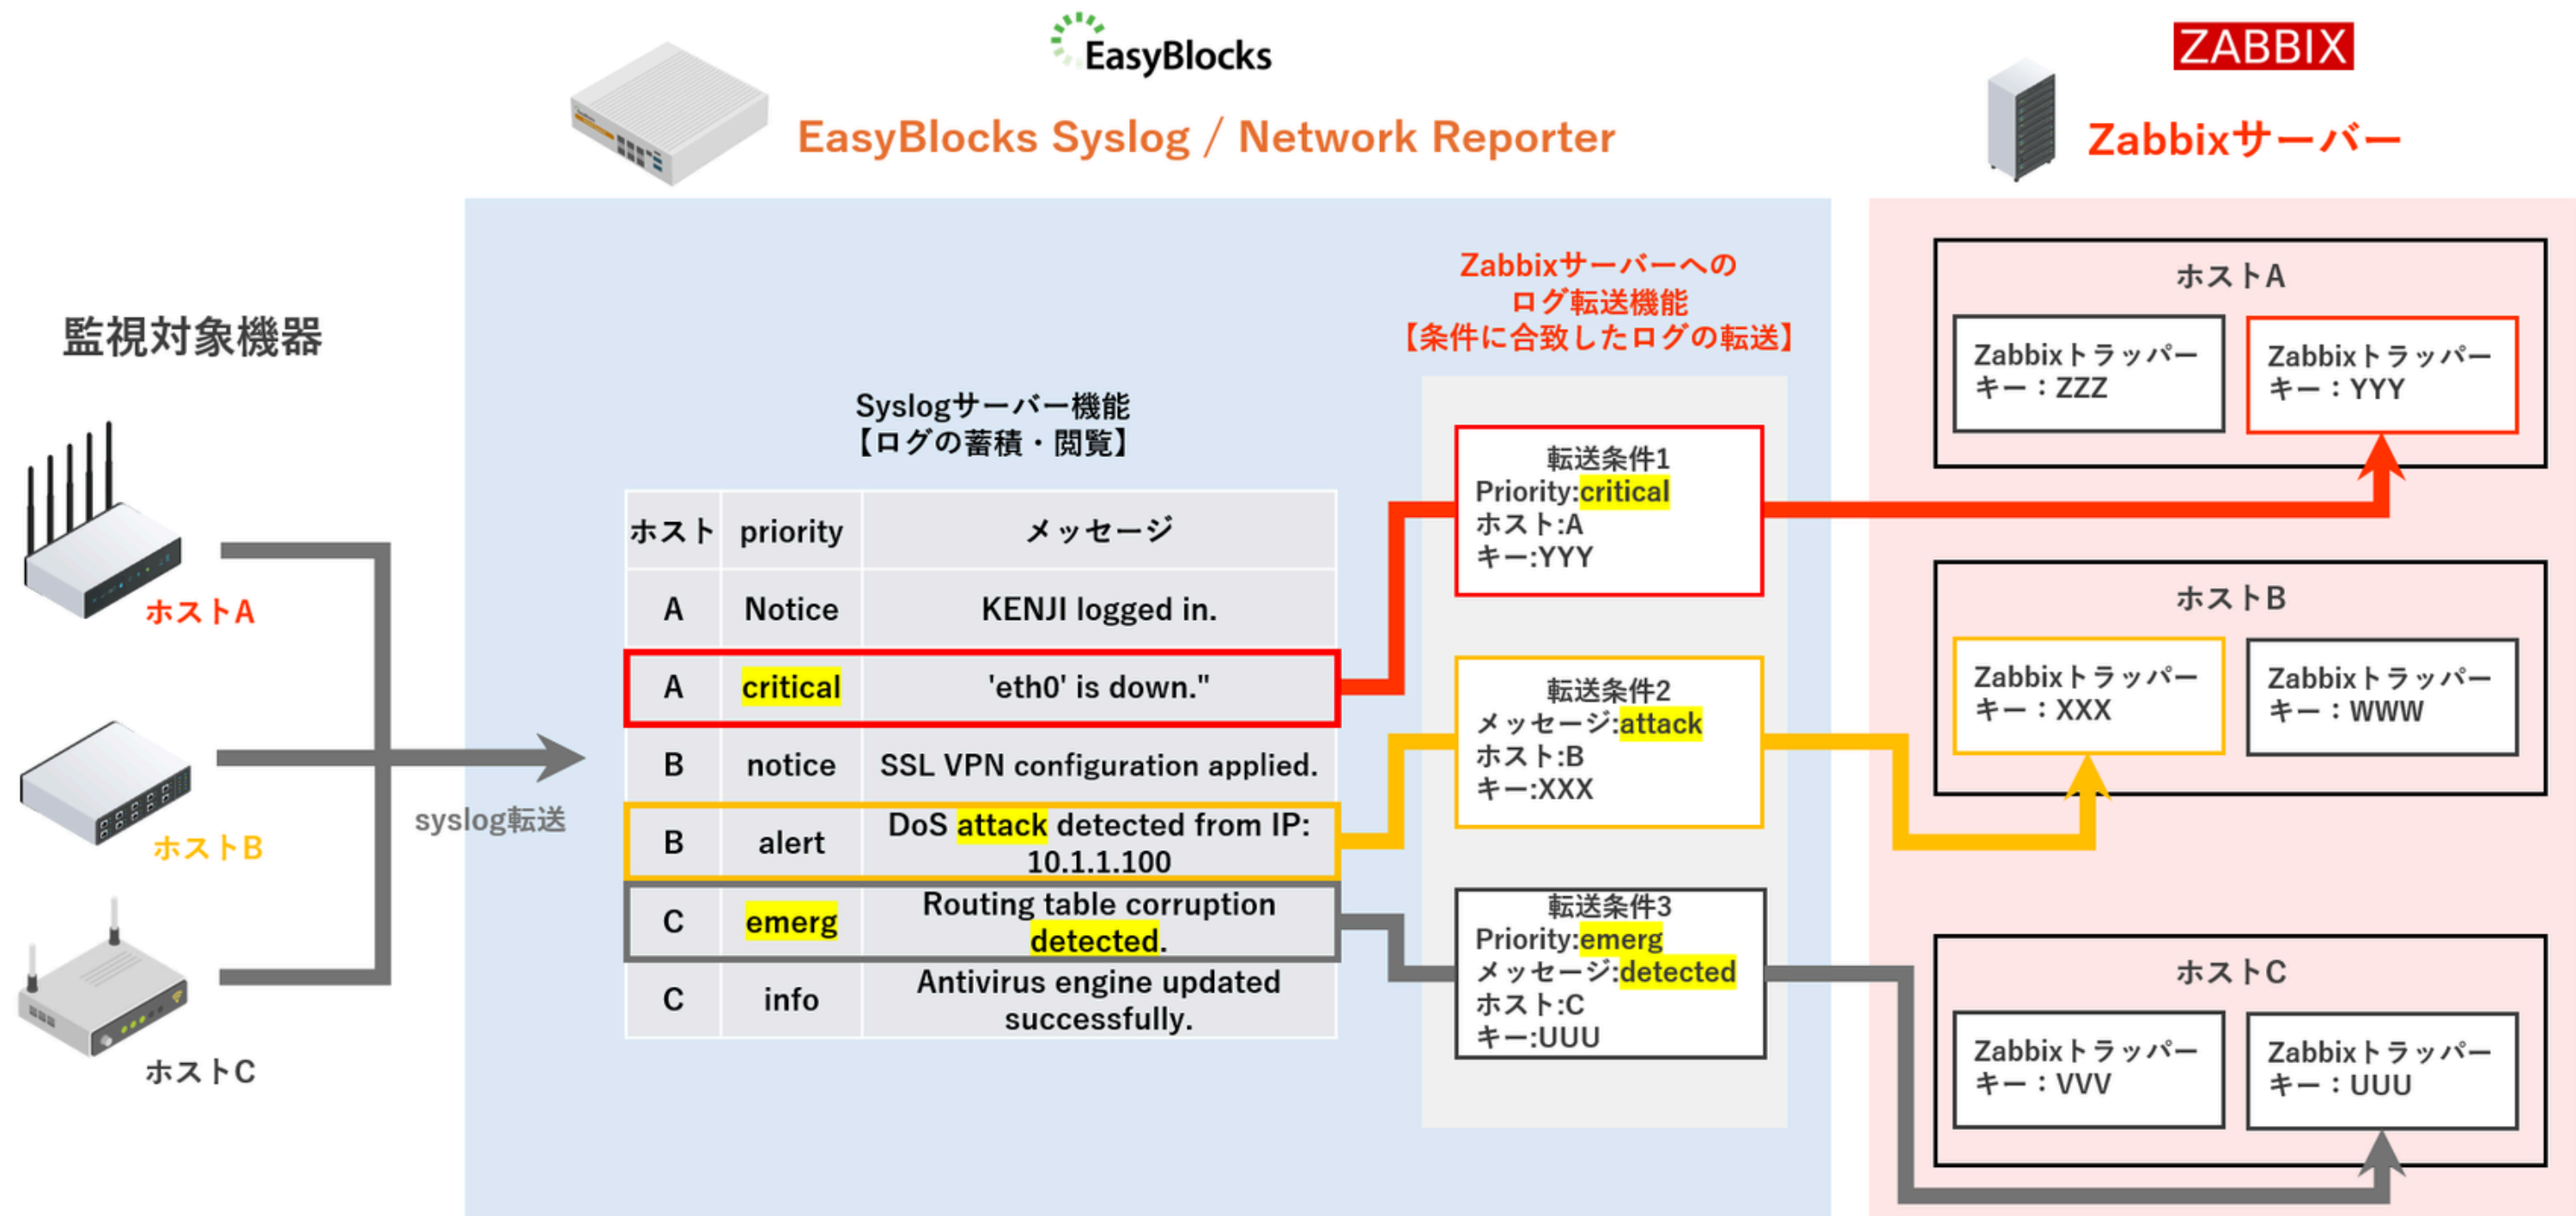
EasyBlocks

EasyBlocks Syslog / Network Reporter

ZABBIX

Zabbixサーバー

監視対象機器

ホストA

ホストB

ホストC

syslog転送

Syslogサーバー機能
【ログの蓄積・閲覧】

| ホスト | priority | メッセージ |
|---|---|---|
| A | Notice | KENJI logged in. |
| A | critical | 'eth0' is down." |
| B | notice | SSL VPN configuration applied. |
| B | alert | DoS attack detected from IP: 10.1.1.100 |
| C | emerg | Routing table corruption detected. |
| C | info | Antivirus engine updated successfully. |

Zabbixサーバーへの
ログ転送機能
【条件に合致したログの転送】

転送条件1
Priority:critical
ホスト:A
キー:YYY

転送条件2
メッセージ:attack
ホスト:B
キー:XXX

転送条件3
Priority:emerg
メッセージ:detected
ホスト:C
キー:UUU

ホストA

Zabbixトラッパーキー：ZZZ

Zabbixトラッパーキー：YYY

ホストB

Zabbixトラッパーキー：XXX

Zabbixトラッパーキー：WWW

ホストC

Zabbixトラッパーキー：VVV

Zabbixトラッパーキー：UUU